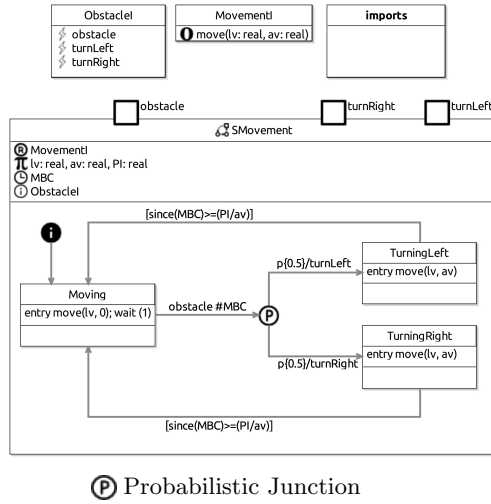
ObstacleI
obstacle
turnLeft
turnRight

MovementI
move(lv: real, av: real)

imports

obstacle
turnRight
turnLeft

SMovement
MovementI
lv: real, av: real, PI: real
MBC
ObstacleI

[since(MBC)>=(PI/av)]

Moving
entry move(lv, 0); wait (1)

obstacle #MBC

P

p{0.5}/turnLeft

TurningLeft
entry move(lv, av)

p{0.5}/turnRight

TurningRight
entry move(lv, av)

[since(MBC)>=(PI/av)]

P Probabilistic Junction